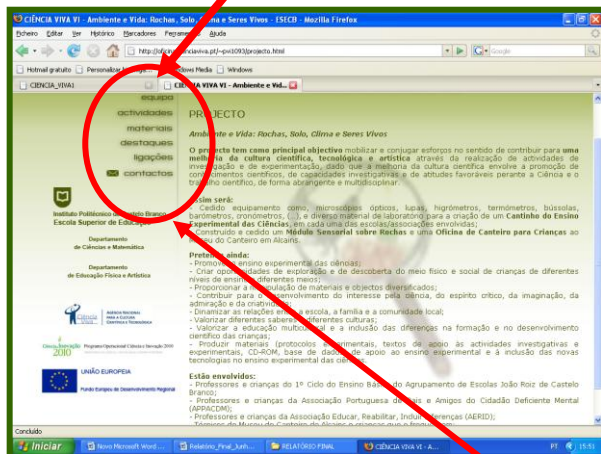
CIÊNCIA VIVA VI - Ambiente e Vida: Rochas, Solo, Clima e Seres Vivos - ESECB - Mozilla Firefox

Ficheiro Editar Ver Histórico Marcadores Ferramentas Ajuda

http://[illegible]ciavivia.pt/~px1093/projecto.html

Google

Hotmail gratuito Personalizar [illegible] Windows Media Windows

CIENCIA_VIVA1

CIÊNCIA VIVA VI - Ambiente e Vid...

equipa
actividades
materiais
destaques
ligações
contactos

Instituto Politécnico de Castelo Branco
Escola Superior de Educação

Departamento
de Ciências e Matemática

Departamento
de Educação Física e Artística

Ciência Viva
AGÊNCIA NACIONAL PARA A CULTURA CIENTÍFICA E TECNOLÓGICA

Ciência.Inovação 2010 Programa Operacional Ciência e Inovação 2010

UNIÃO EUROPEIA
Fundo Europeu de Desenvolvimento Regional

PROJECTO

Ambiente e Vida: Rochas, Solo, Clima e Seres Vivos

O projecto tem como principal objectivo mobilizar e conjugar esforços no sentido de contribuir para uma melhoria da cultura científica, tecnológica e artística através da realização de actividades de investigação e de experimentação, dado que a melhoria da cultura científica envolve a promoção de conhecimentos científicos, de capacidades investigativas e de atitudes favoráveis perante a Ciência e o trabalho científico, de forma abrangente e multidisciplinar.

Assim será:
- Cedido equipamento como, microscópios ópticos, lupas, higrómetros, termómetros, bússolas, barómetros, cronómetros, (...), e diverso material de laboratório para a criação de um Cantinho do Ensino Experimental das Ciências, em cada uma das escolas/associações envolvidas;
- Construído e cedido um Módulo Sensorial sobre Rochas e uma Oficina de Canteiro para Crianças ao Museu do Canteiro em Alcains.

Pretende ainda:
- Promover o ensino experimental das ciências;
- Criar oportunidades de exploração e de descoberta do meio físico e social de crianças de diferentes níveis de ensino (diferentes meios);
- Proporcionar a manipulação de materiais e objectos diversificados;
- Contribuir para o desenvolvimento do interesse pela ciência, do espírito crítico, da imaginação, da admiração e da criatividade;
- Dinamizar as relações entre a escola, a família e a comunidade local;
- Valorizar diferentes saberes e diferentes culturas;
- Valorizar a educação multicultural e a inclusão das diferenças na formação e no desenvolvimento científico das crianças;
- Produzir materiais (protocolos experimentais, textos de apoio às actividades investigativas e experimentais, CD-ROM, base de dados de apoio ao ensino experimental e à inclusão das novas tecnologias no ensino experimental das ciências).

Estão envolvidos:
- Professores e crianças do 1º Ciclo do Ensino Básico do Agrupamento de Escolas João Roiz de Castelo Branco;
- Professores e crianças da Associação Portuguesa de Pais e Amigos do Cidadão Deficiente Mental (APPACDM);
- Professores e crianças da Associação Educar, Reabilitar, Incluir Diferenças (AERID);
- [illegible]

Concluído

Iniciar Novo Microsoft Word... Relatório_Final_Junh... RELATÓRIO FINAL CIÊNCIA VIVA VI - A... PT 15:51